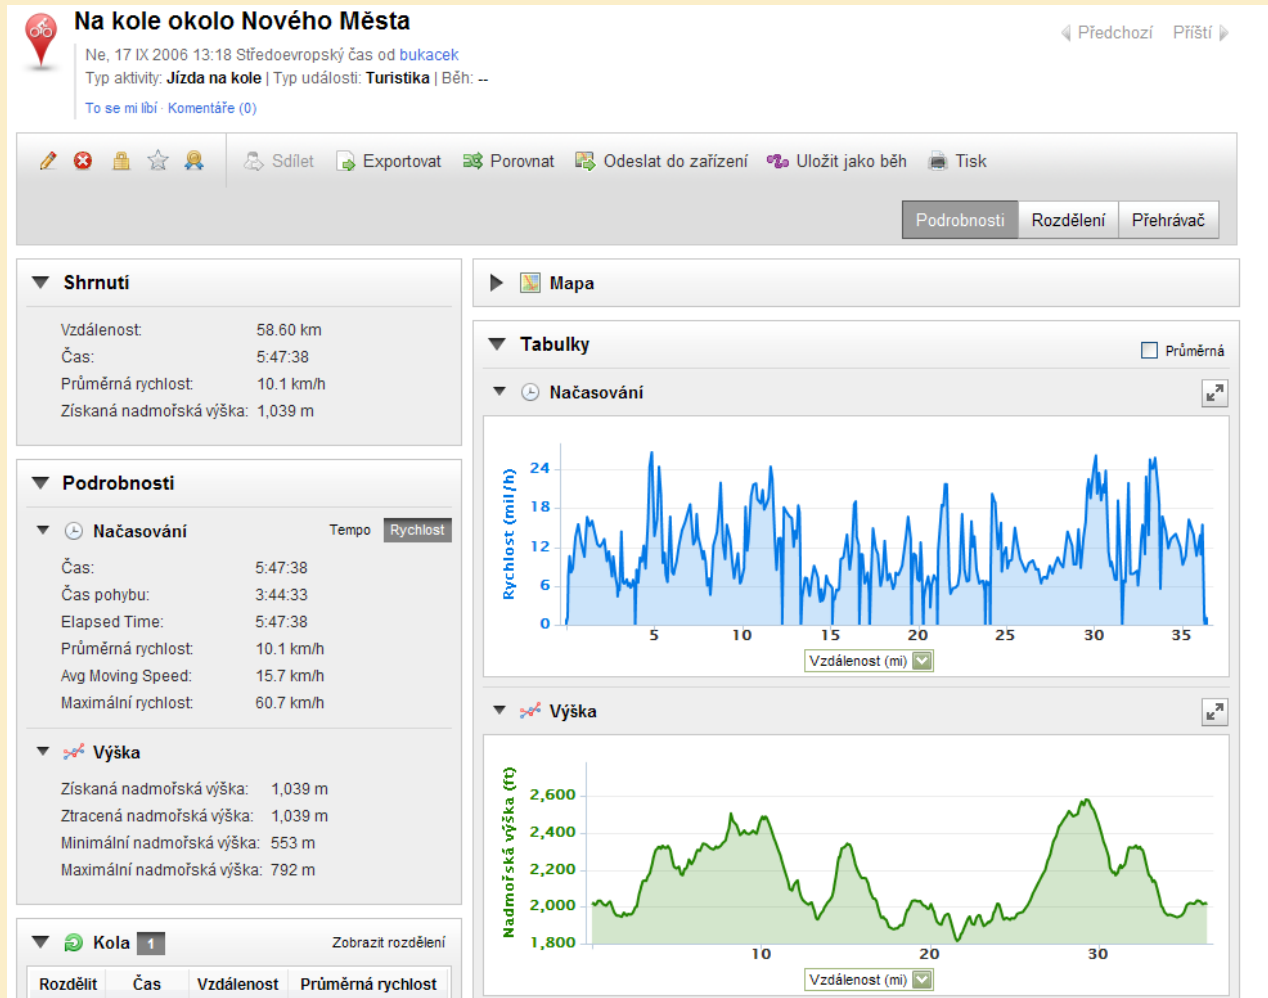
Na kole okolo Nového Města

Ne, 17 IX 2006 13:18 Středoevropský čas od bukacek
Typ aktivity: Jízda na kole | Typ události: Turistika | Běh: --
To se mi líbí · Komentáře (0)

◀ Předchozí Příští ▶

Sdílet Exportovat Porovnat Odeslat do zařízení Uložit jako běh Tisk

Podrobnosti Rozdělení Přehrávač

Shrnutí

| | |
|---|---|
| Vzdálenost: | 58.60 km |
| Čas: | 5:47:38 |
| Průměrná rychlost: | 10.1 km/h |
| Získaná nadmořská výška: | 1,039 m |

Podrobnosti

Načasování Tempo Rychlost

| | |
|---|---|
| Čas: | 5:47:38 |
| Čas pohybu: | 3:44:33 |
| Elapsed Time: | 5:47:38 |
| Průměrná rychlost: | 10.1 km/h |
| Avg Moving Speed: | 15.7 km/h |
| Maximální rychlost: | 60.7 km/h |

Výška

| | |
|---|---|
| Získaná nadmořská výška: | 1,039 m |
| Ztracená nadmořská výška: | 1,039 m |
| Minimální nadmořská výška: | 553 m |
| Maximální nadmořská výška: | 792 m |

Kola 1 Zobrazit rozdělení

| Rozdělit | Čas | Vzdálenost | Průměrná rychlost |
|---|---|---|---|

Mapa

Tabulky Průměrná

Načasování

Rychlost (mil/h)
24
18
12
6
0
5 10 15 20 25 30 35
Vzdálenost (mi)

Výška

Nadmořská výška (ft)
2,600
2,400
2,200
2,000
1,800
10 20 30
Vzdálenost (mi)